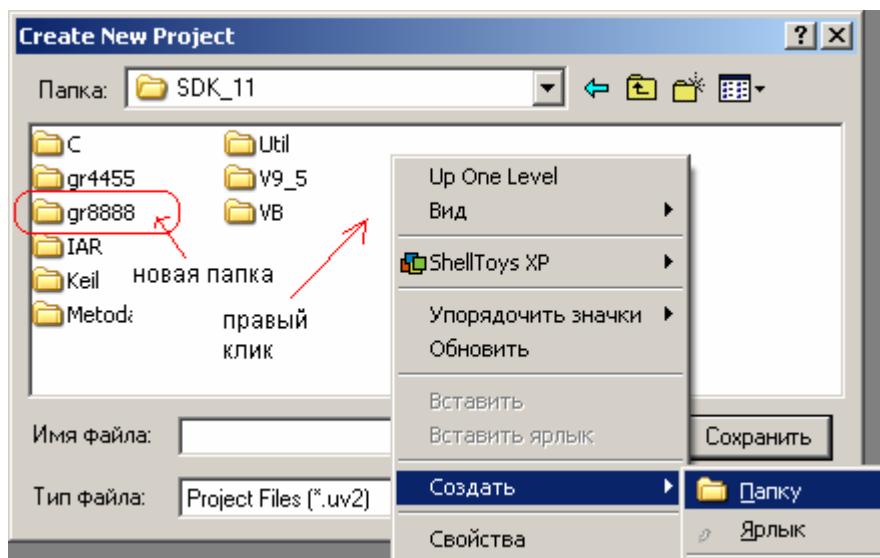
Create New Project ? X

Папка: SDK_11

C
gr4455
gr8888
IAR
Keil
Metod

Util
V9_5
VB

новая папка

правый клик

Up One Level
Вид
ShellToys XP
Упорядочить значки
Обновить
Вставить
Вставить ярлык
Создать
Свойства

Папку
Ярлык

Имя файла:
Тип файла: Project Files (*.uv2)

Сохранить